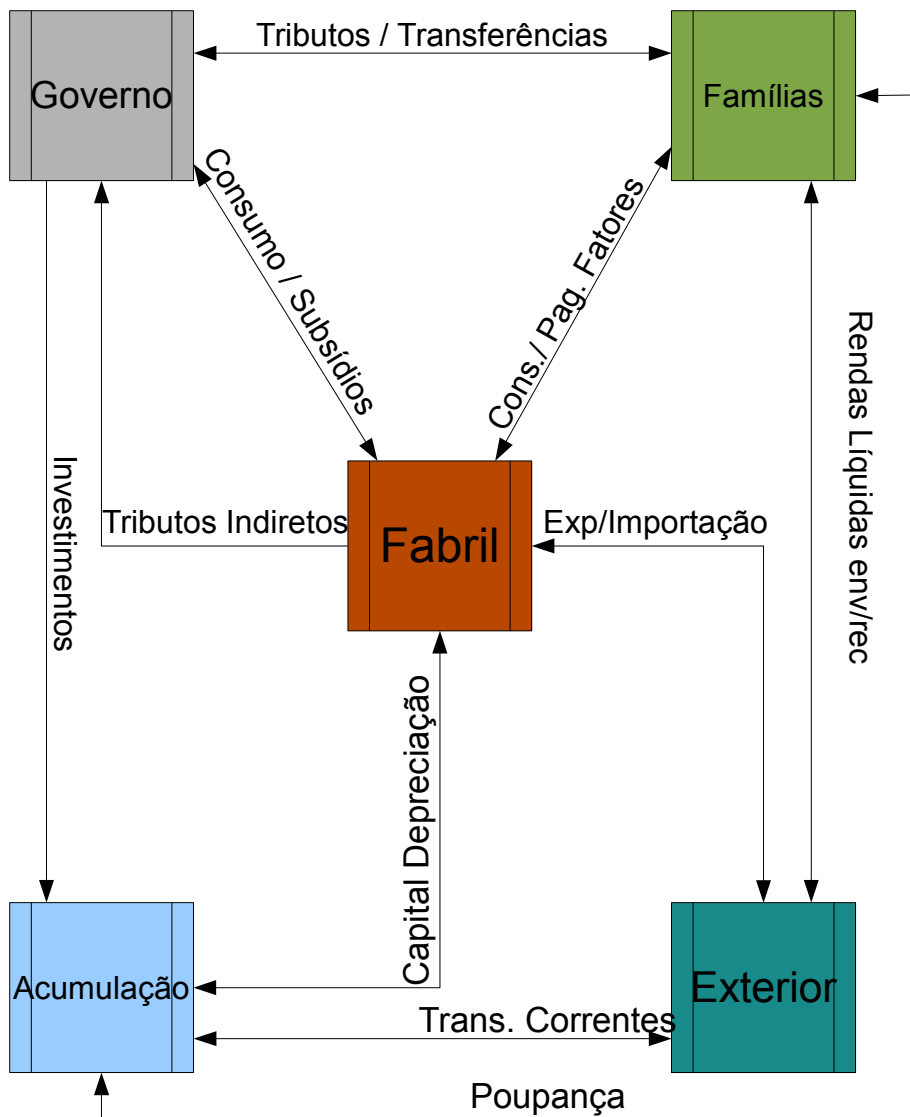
Tributos / Transferências

Governo

Famílias

Consumo / Subsídios

Cons./ Pag. Fatores

Rendas Líquidas env/rec

Investimentos

Tributos Indiretos

Fabril

Exp/Importação

Capital Depreciação

Acumulação

Exterior

Trans. Correntes

Poupança